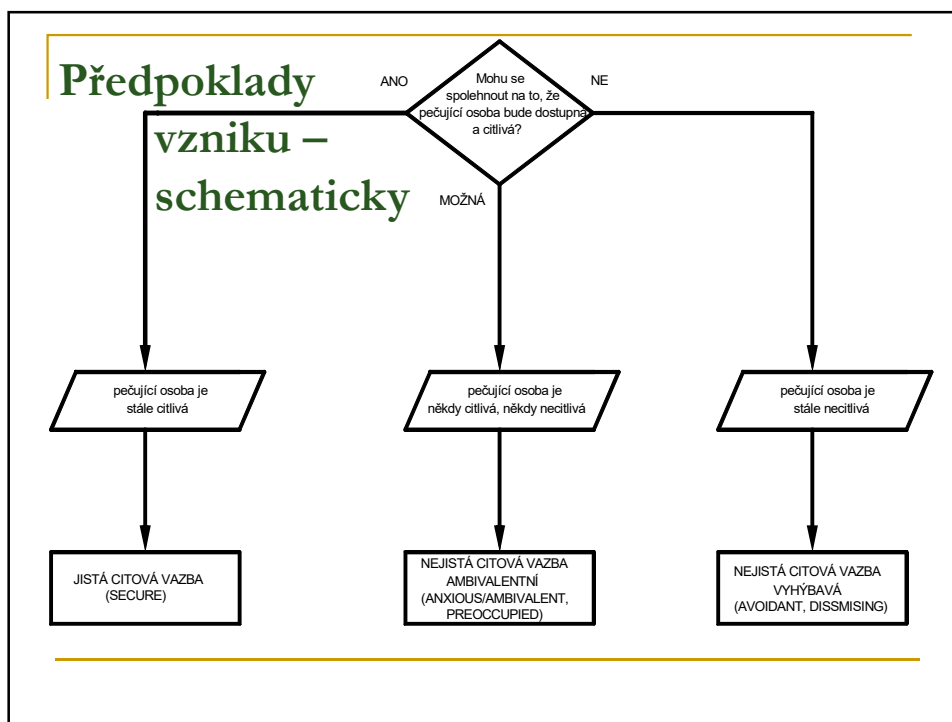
Předpoklady vzniku – schematicky

Mohu se spolehnout na to, že pečující osoba bude dostupná a citlivá?

ANO

NE

MOŽNÁ

pečující osoba je stále citlivá

pečující osoba je někdy citlivá, někdy necitlivá

pečující osoba je stále necitlivá

JISTÁ CITOVÁ VAZBA (SECURE)

NEJISTÁ CITOVÁ VAZBA AMBIVALENTNÍ (ANXIOUS/AMBIVALENT, PREOCCUPIED)

NEJISTÁ CITOVÁ VAZBA VYHÝBAVÁ (AVOIDANT, DISSMISING)